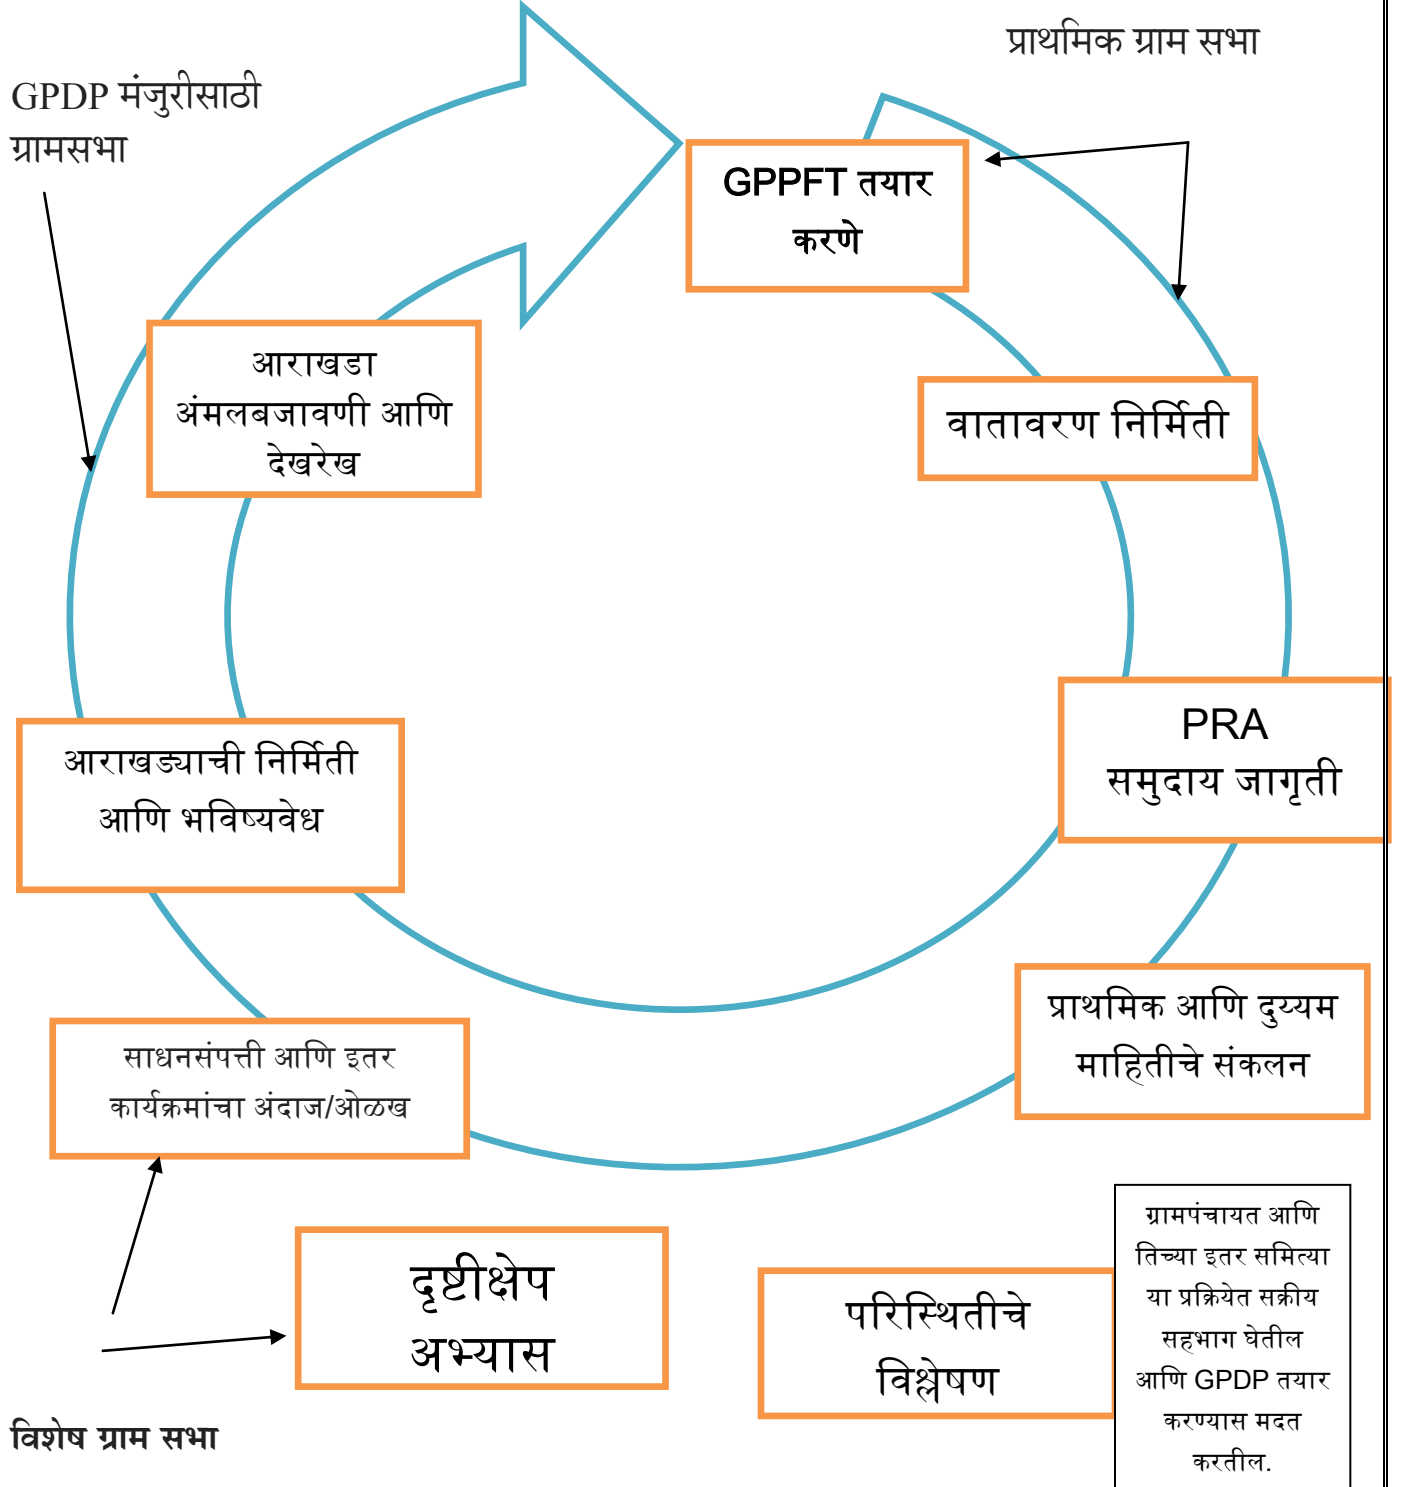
प्राथमिक ग्राम सभा

GPDP मंजुरीसाठी ग्रामसभा

GPPFT तयार करणे

आराखडा अंमलबजावणी आणि देखरेख

वातावरण निर्मिती

PRA
समुदाय जागृती

आराखड्याची निर्मिती आणि भविष्यवेध

प्राथमिक आणि दुय्यम माहितीचे संकलन

साधनसंपत्ती आणि इतर कार्यक्रमांचा अंदाज/ओळख

दृष्टीक्षेप अभ्यास

परिस्थितीचे विश्लेषण

ग्रामपंचायत आणि तिच्या इतर समित्या या प्रक्रियेत सक्रीय सहभाग घेतील आणि GPDP तयार करण्यास मदत करतील.

विशेष ग्राम सभा